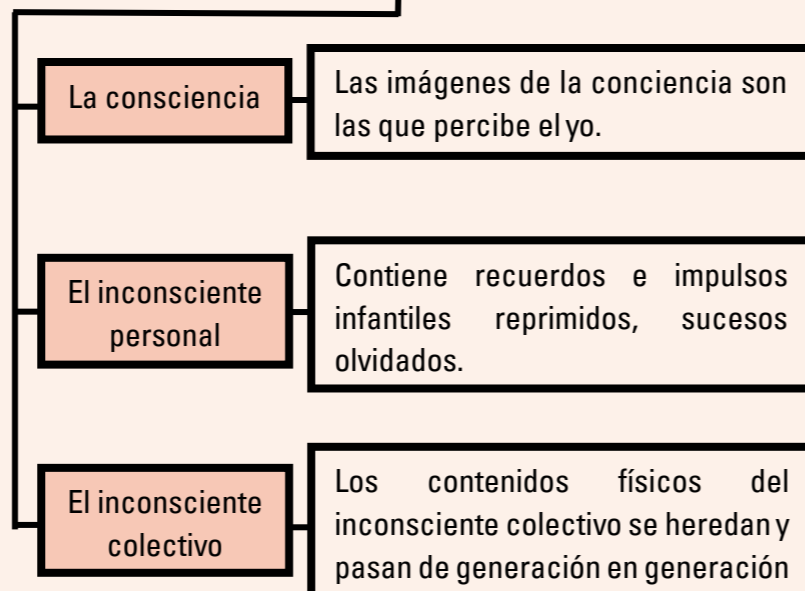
La consciencia

Las imágenes de la conciencia son las que percibe el yo.

El inconsciente personal

Contiene recuerdos e impulsos infantiles reprimidos, sucesos olvidados.

El inconsciente colectivo

Los contenidos físicos del inconsciente colectivo se heredan y pasan de generación en generación